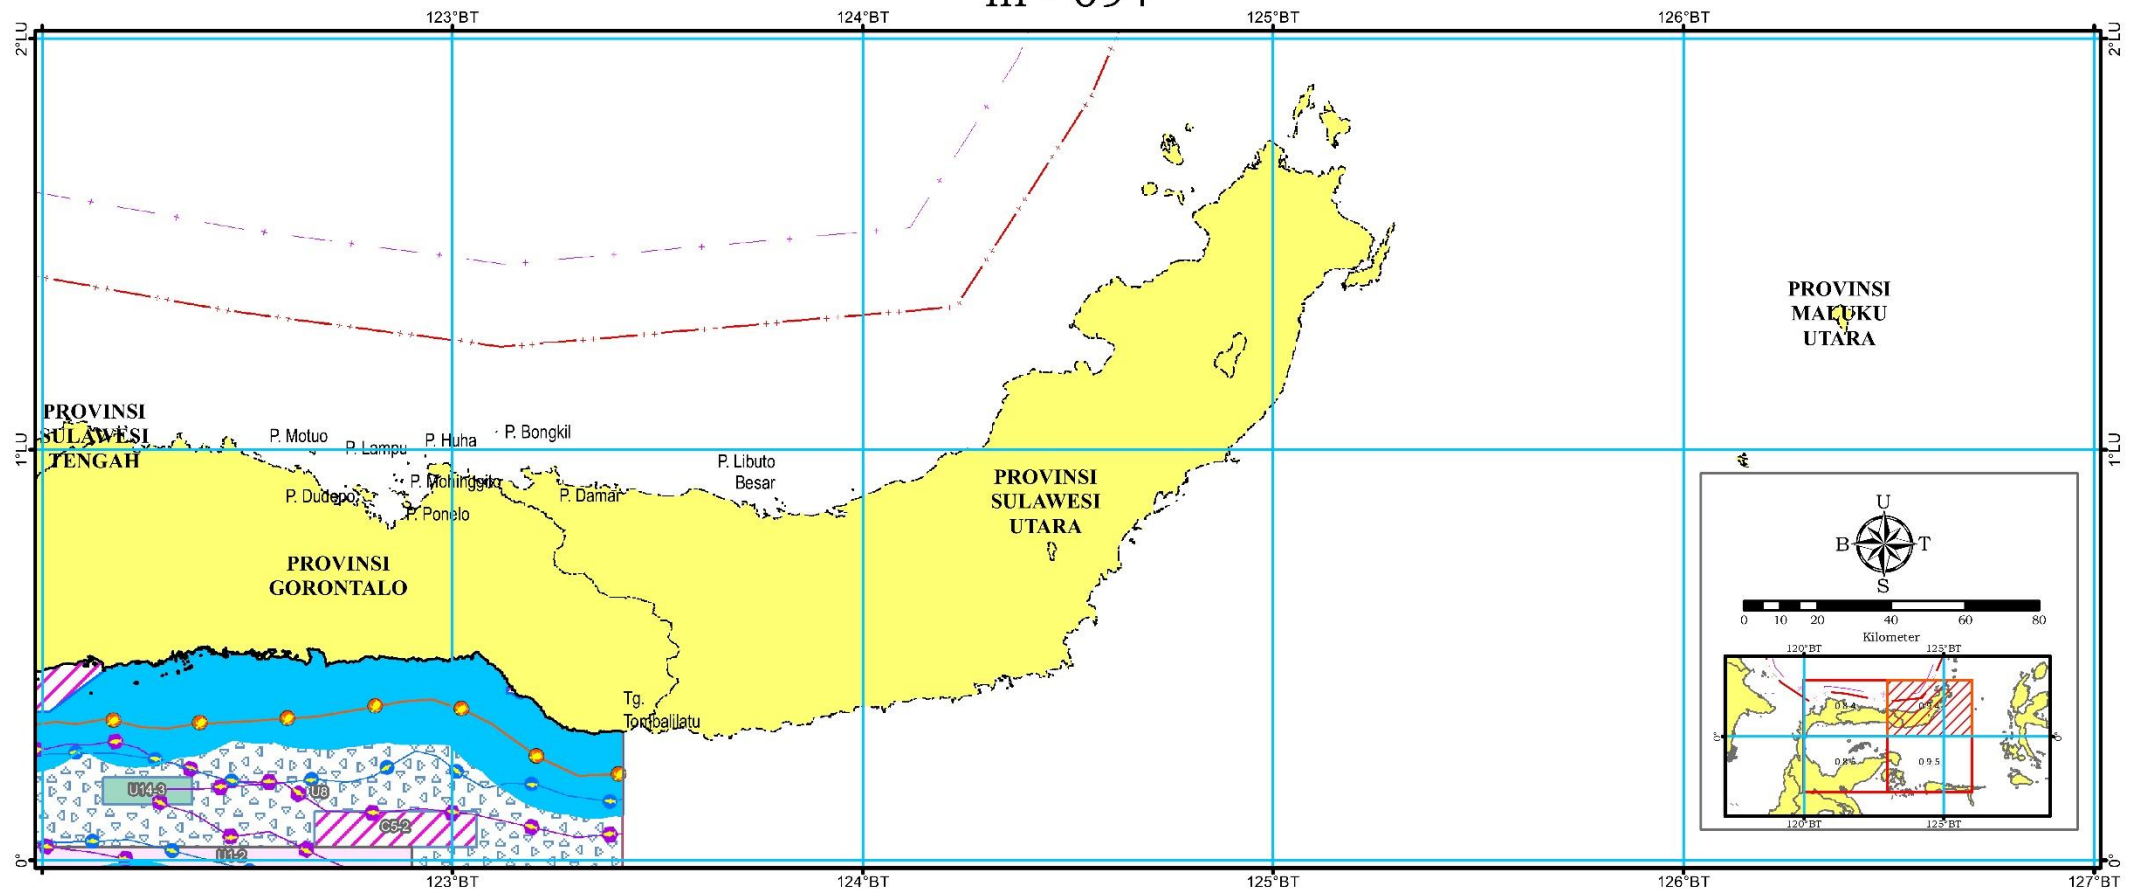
III - 094

123°BT 124°BT 125°BT 126°BT

2°LU 2°LU

PROVINSI MALUKU UTARA

PROVINSI SULAWESI TENGAH

P. Motuo P. Lampu P. Huha P. Bongkil

1°LU 1°LU

P. Libuto Besar

P. Dudepo P. Mohinggito P. Damar

P. Ponelo

PROVINSI SULAWESI UTARA

PROVINSI GORONTALO

U

B T

S

0 10 20 40 60 80
Kilometer

120°BT 125°BT

0.8.4 0.9.4

0.8.5 0.9.5

120°BT 125°BT

Tg. Tombailatu

U14-3

U8

C5-2

U1-2

0° 0°

123°BT 124°BT 125°BT 126°BT 127°BT